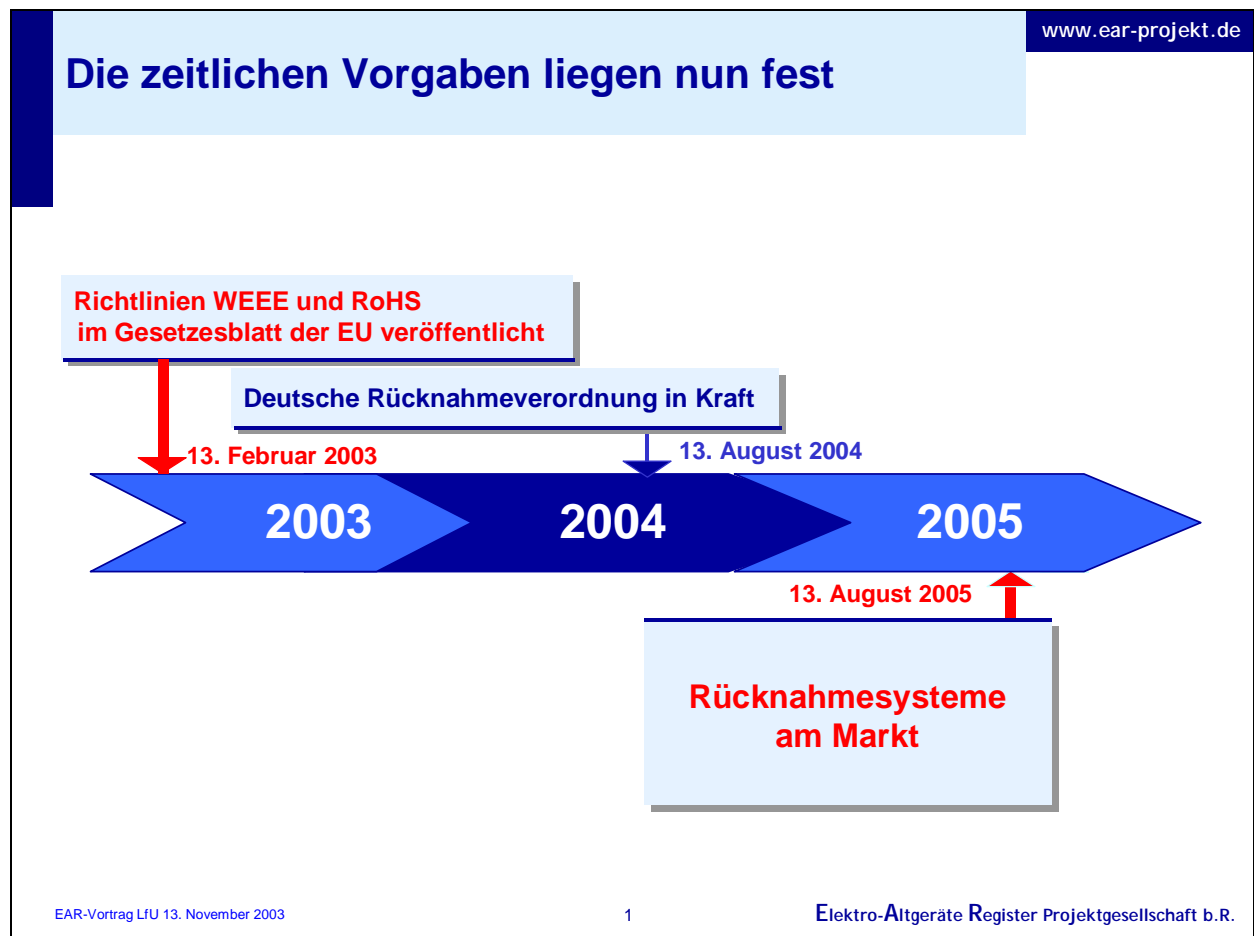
www.ear-projekt.de

Die zeitlichen Vorgaben liegen nun fest

Richtlinien WEEE und RoHS im Gesetzesblatt der EU veröffentlicht

Deutsche Rücknahmeverordnung in Kraft

13. Februar 2003

13. August 2004

2003

2004

2005

13. August 2005

Rücknahmesysteme am Markt

EAR-Vortrag LfU 13. November 2003

1

Elektro-Altgeräte Register Projektgesellschaft b.R.